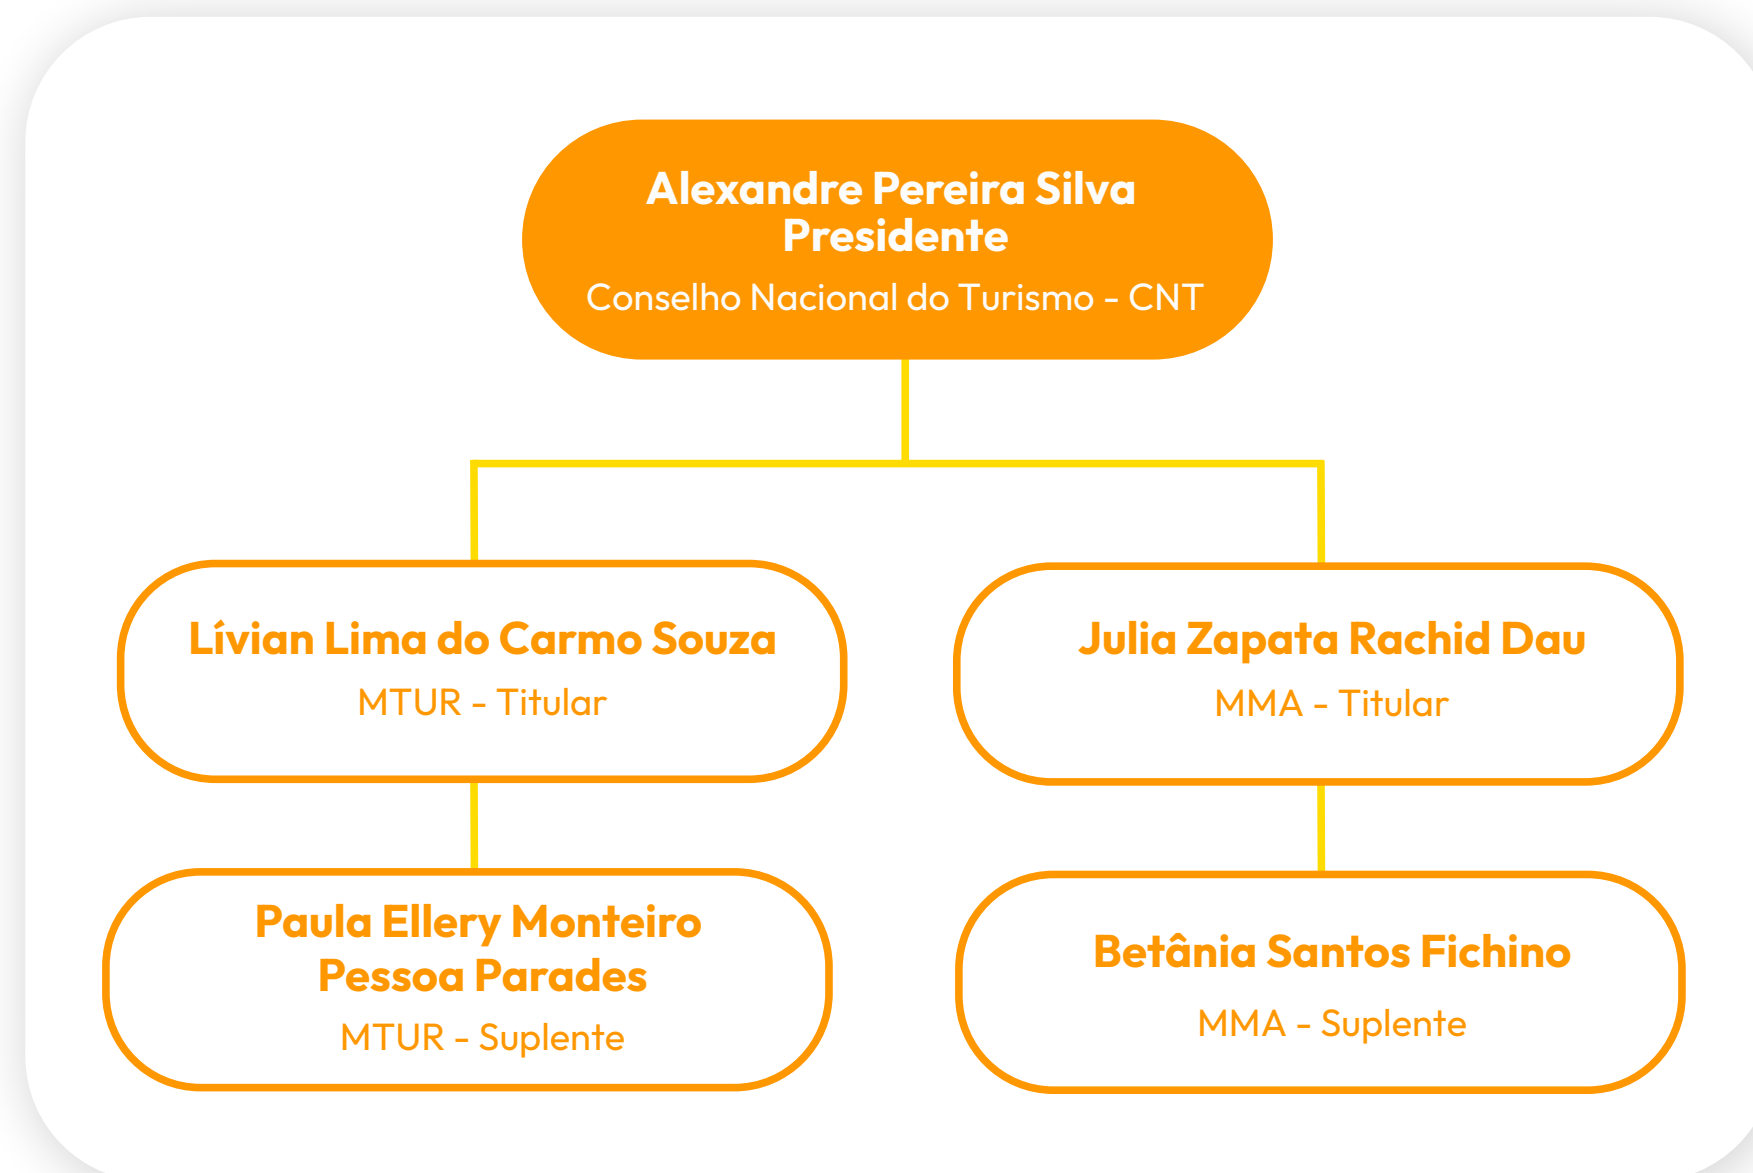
Alexandre Pereira Silva
Presidente
Conselho Nacional do Turismo - CNT

Lívian Lima do Carmo Souza
MTUR - Titular

Julia Zapata Rachid Dau
MMA - Titular

Paula Ellery Monteiro Pessoa Parades
MTUR - Suplente

Betânia Santos Fichino
MMA - Suplente